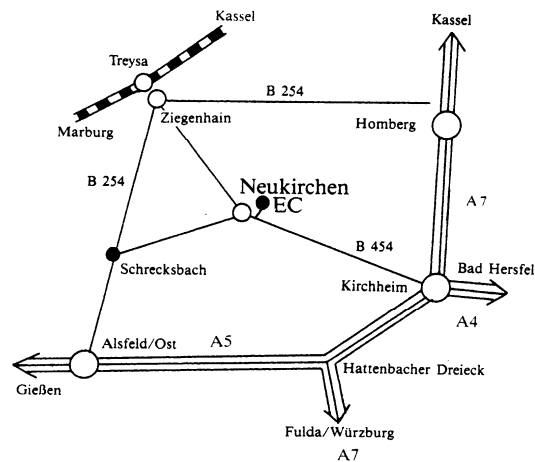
Kassel

Kassel

Treysa

B 254

Marburg

Ziegenhain

Homberg

B 254

Neukirchen
EC

A 7

B 454

Schrecksbach

Bad Hersfel

Kirchheim

A4

Alsfeld/Ost

A5

Hattenbacher Dreieck

Gießen

Fulda/Würzburg

A 7